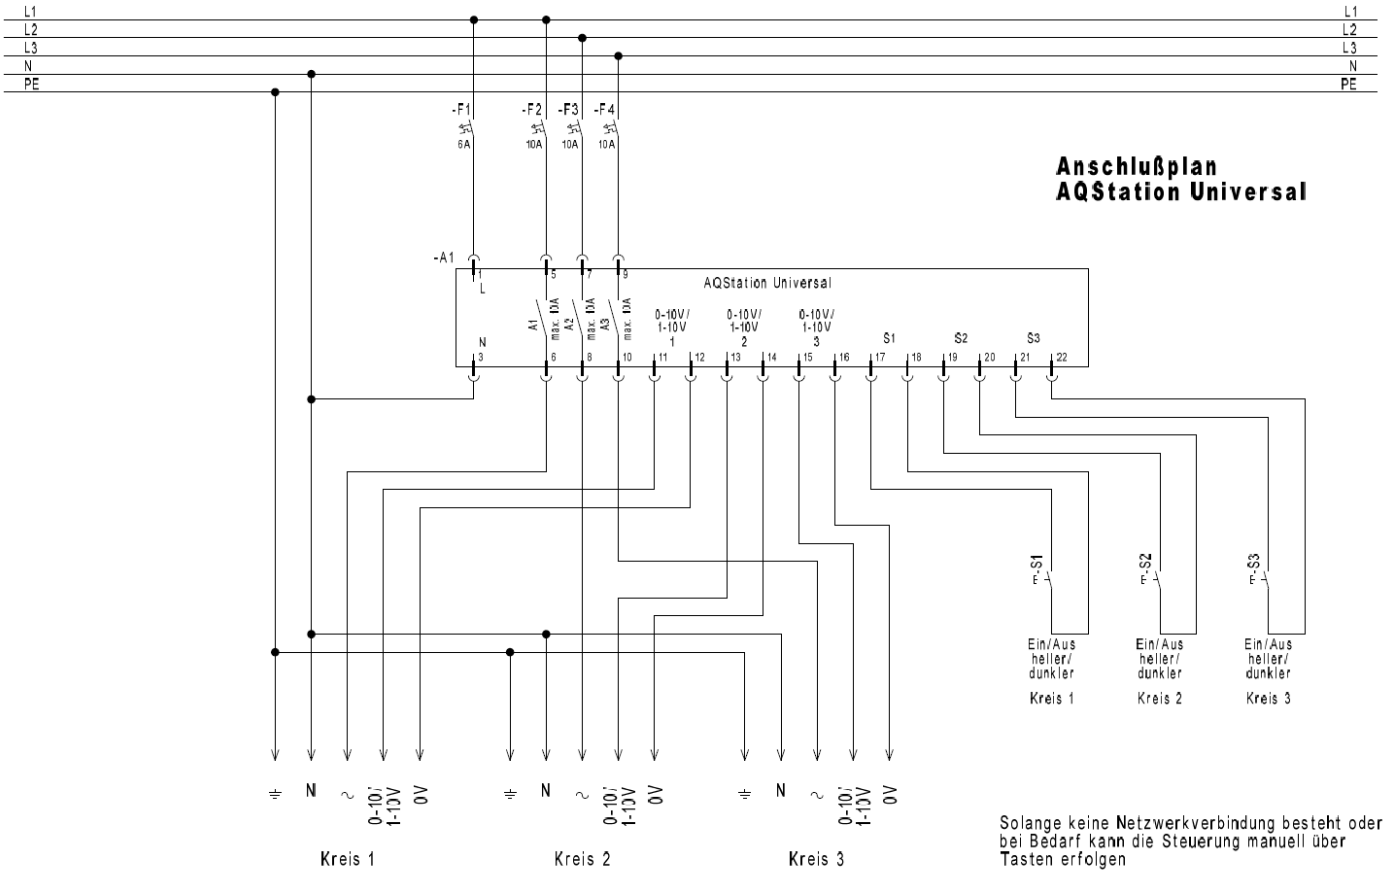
L1
L2
L3
N
PE

L1
L2
L3
N
PE

-F1
6A
-F2
10A
-F3
10A
-F4
10A

Anschlußplan
AQStation Universal

-A1
1
L
5
7
9
AQStation Universal
A1 max. 10A
A2 max. 10A
A3 max. 10A
0-10V/
1-10V
1
0-10V/
1-10V
2
0-10V/
1-10V
3
N
S1
S2
S3
3
6
8
10
11
12
13
14
15
16
17
18
19
20
21
22

-S1
-S2
-S3

Ein/Aus
heller/
dunkler
Kreis 1

Ein/Aus
heller/
dunkler
Kreis 2

Ein/Aus
heller/
dunkler
Kreis 3

N ~ 0-10V 1-10V 0V
Kreis 1

N ~ 0-10V 1-10V 0V
Kreis 2

N ~ 0-10V 1-10V 0V
Kreis 3

Solange keine Netzwerkverbindung besteht oder bei Bedarf kann die Steuerung manuell über Tasten erfolgen